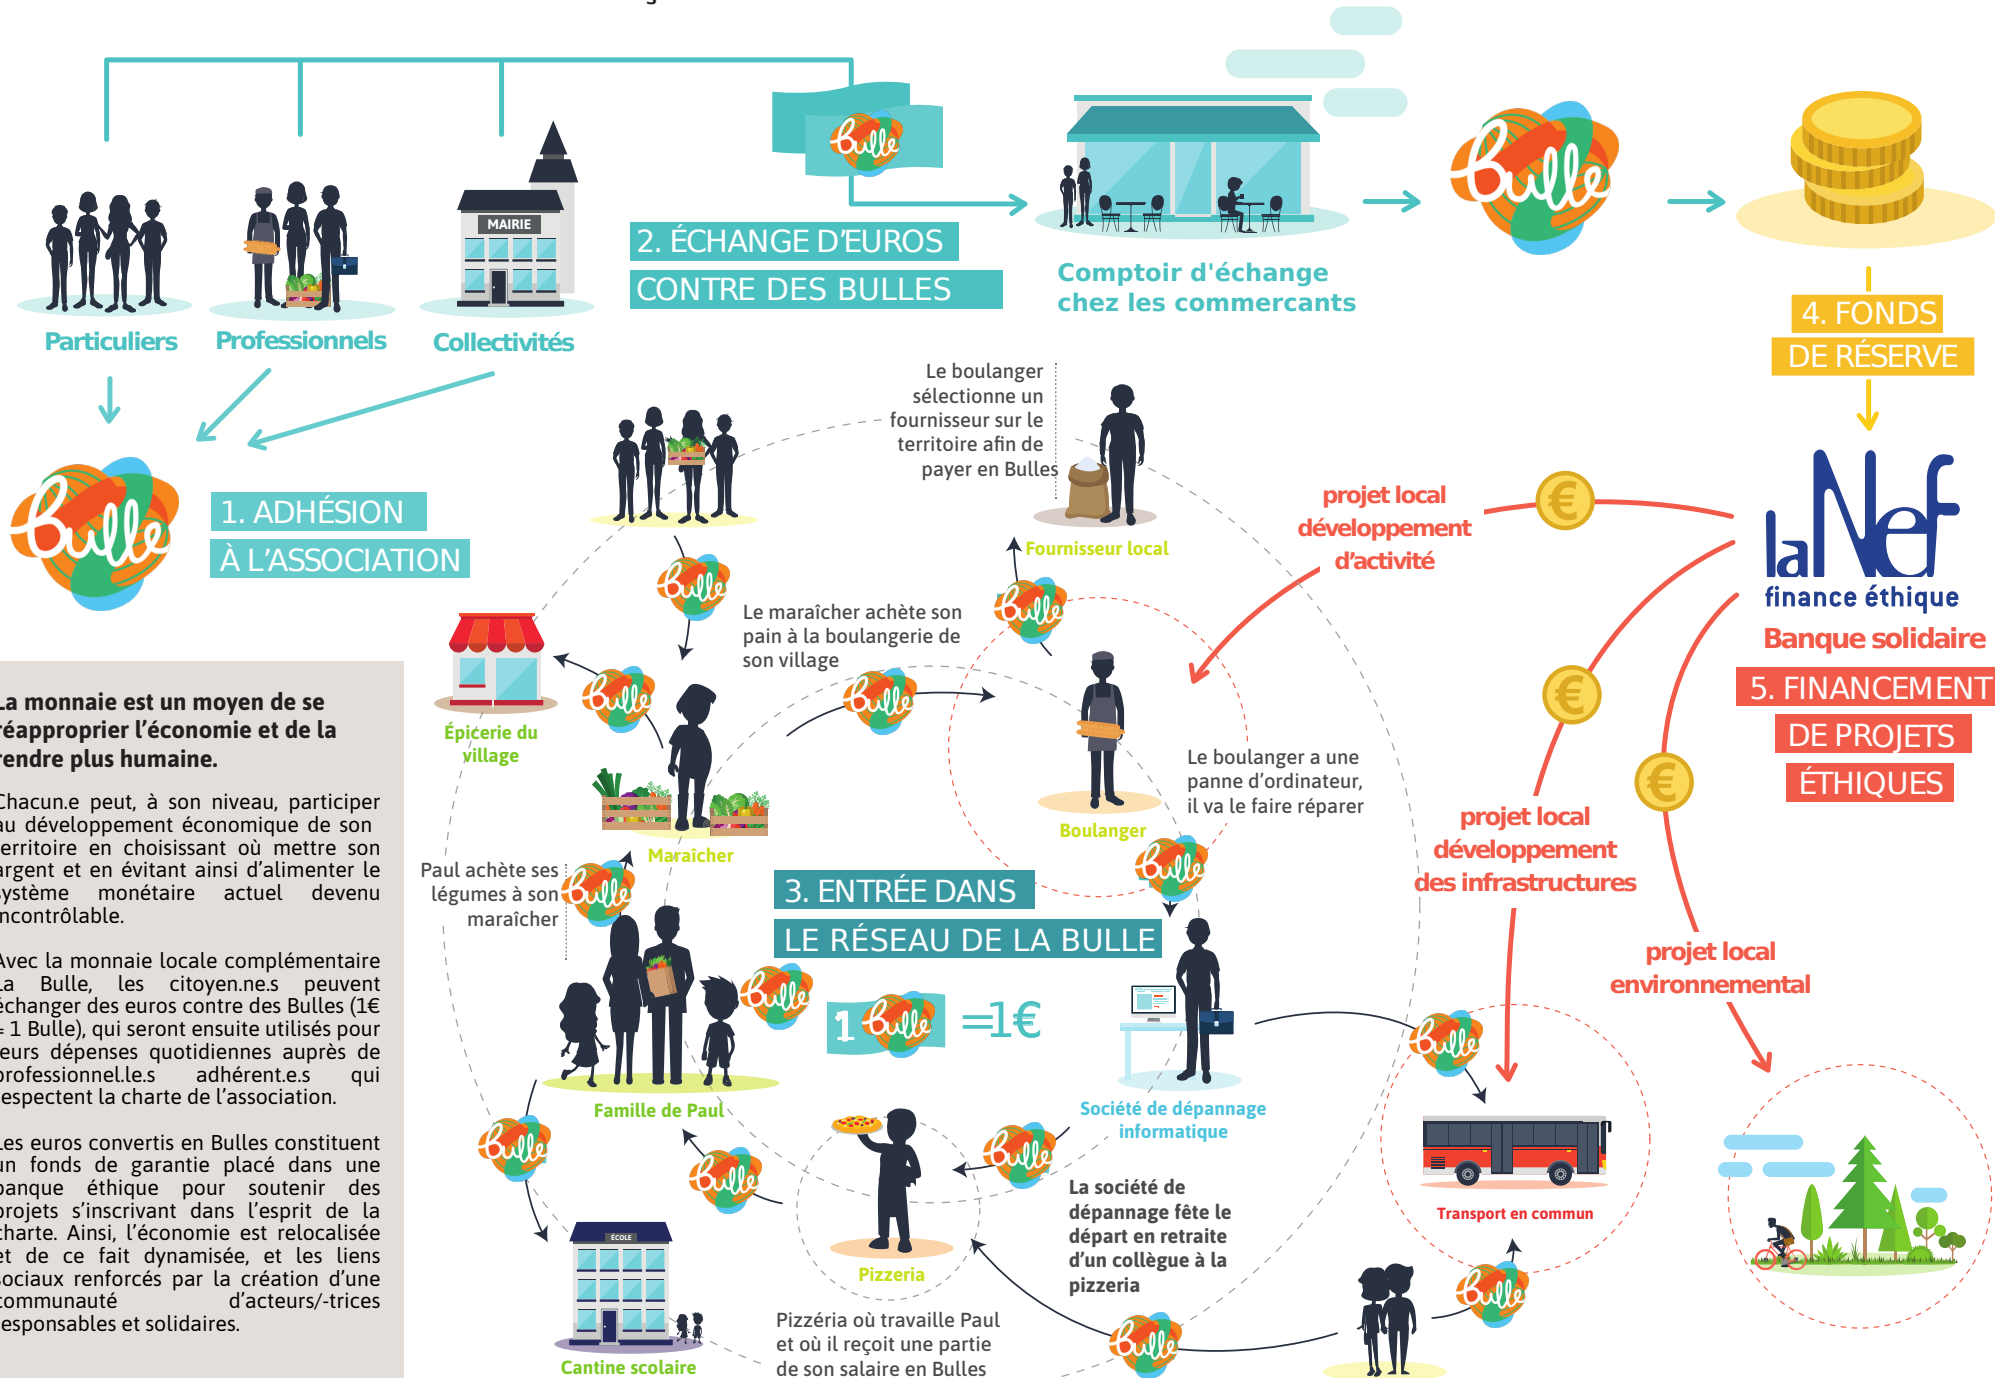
Particuliers
Professionnels
MAIRIE
Collectivités

2. ÉCHANGE D'EUROS CONTRE DES BULLES

Comptoir d'échange chez les commerçants

4. FONDS DE RÉSERVE

1. ADHÉSION À L'ASSOCIATION

Le boulanger sélectionne un fournisseur sur le territoire afin de payer en Bulles

Fournisseur local

projet local développement d'activité

laNef finance éthique
Banque solidaire

5. FINANCEMENT DE PROJETS ÉTHIQUES

Épicerie du village

Le maraîcher achète son pain à la boulangerie de son village

Le boulanger a une panne d'ordinateur, il va le faire réparer

Boulanger

Maraîcher

projet local développement des infrastructures

a monnaie est un moyen de se éapproprier l'économie et de la rendre plus humaine.

Chacun.e peut, à son niveau, participer au développement économique de son erritoire en choisissant où mettre son argent et en évitant ainsi d'alimenter le système monétaire actuel devenu ncontrôlable.

Avec la monnaie locale complémentaire La Bulle, les citoyen.ne.s peuvent échanger des euros contre des Bulles (1€ = 1 Bulle), qui seront ensuite utilisés pour eurs dépenses quotidiennes auprès de professionnel.le.s adhérent.e.s qui espectent la charte de l'association.

Les euros convertis en Bulles constituent un fonds de garantie placé dans une banque éthique pour soutenir des projets s'inscrivant dans l'esprit de la charte. Ainsi, l'économie est relocalisée et de ce fait dynamisée, et les liens sociaux renforcés par la création d'une communauté d'acteurs/-trices esponsables et solidaires.

Paul achète ses légumes à son maraîcher

3. ENTRÉE DANS LE RÉSEAU DE LA BULLE

1 Bulle =1€

projet local environnemental

Famille de Paul

Société de dépannage informatique

La société de dépannage fête le départ en retraite d'un collègue à la pizzeria

Transport en commun

Pizzeria

ÉCOLE
Cantine scolaire

Pizzéria où travaille Paul et où il reçoit une partie de son salaire en Bulles